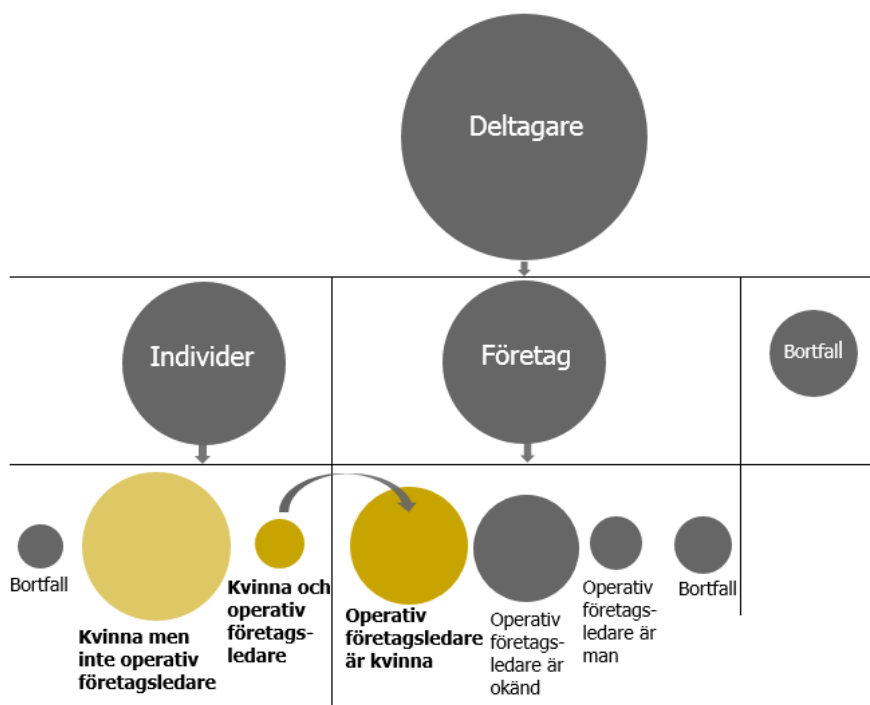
Deltagare

Individer

Företag

Bortfall

Bortfall

Kvinna men inte operativ företagsledare

Kvinna och operativ företagsledare

Operativ företagsledare är kvinna

Operativ företagsledare är okänd

Operativ företagsledare är man

Bortfall